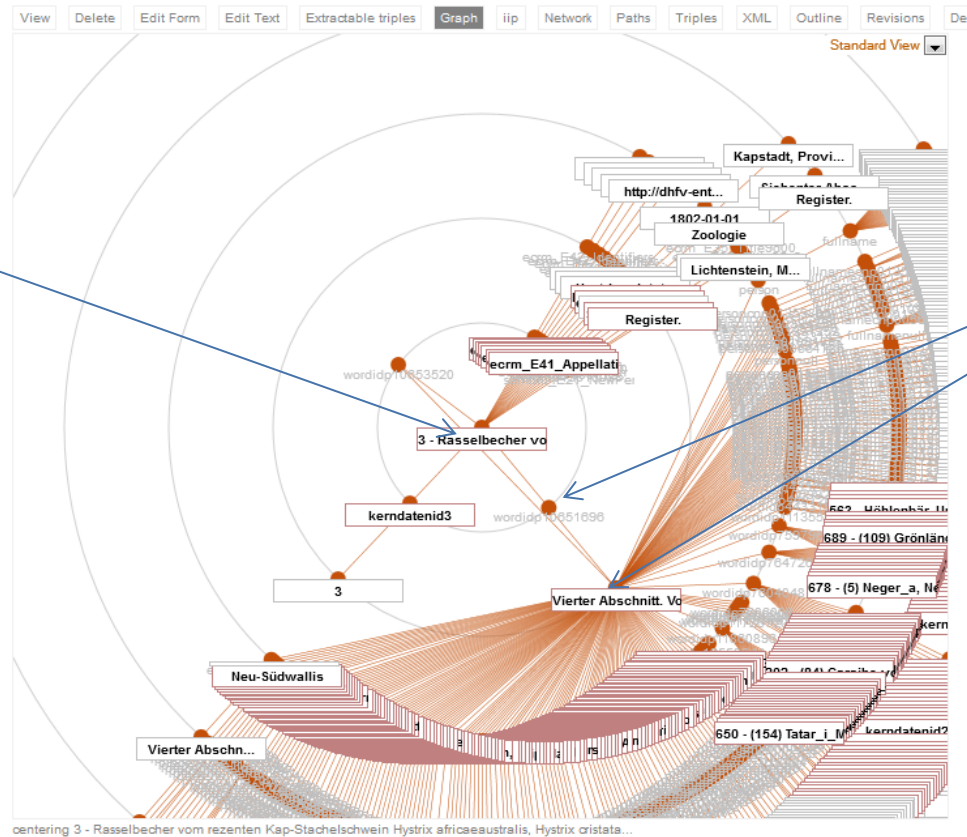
View Delete Edit Form Edit Text Extractable triples Graph iip Network Paths Triples XML Outline Revisions De

Standard View

Kapstadt, Provi...

http://dhfv-ent...

Register.

1802-01-01

Zoologie

Lichtenstein, M...

Register.

ecrm_E41_Appellati

wordidp10853520

3 - Rasselbecher vo

kerndatenid3

wordidp10651696

3

Vierter Abschnitt. Vo

689 - (109) Grönlän

678 - (5) Neger_a, Ne

Neu-Südwallis

Vierter Abschn...

650 - (154) Tatar_i_M

kerndatenid2

centering 3 - Rasselbecher vom rezenten Kap-Stachelschwein Hystrix africaeaustralis, Hystrix cristata...